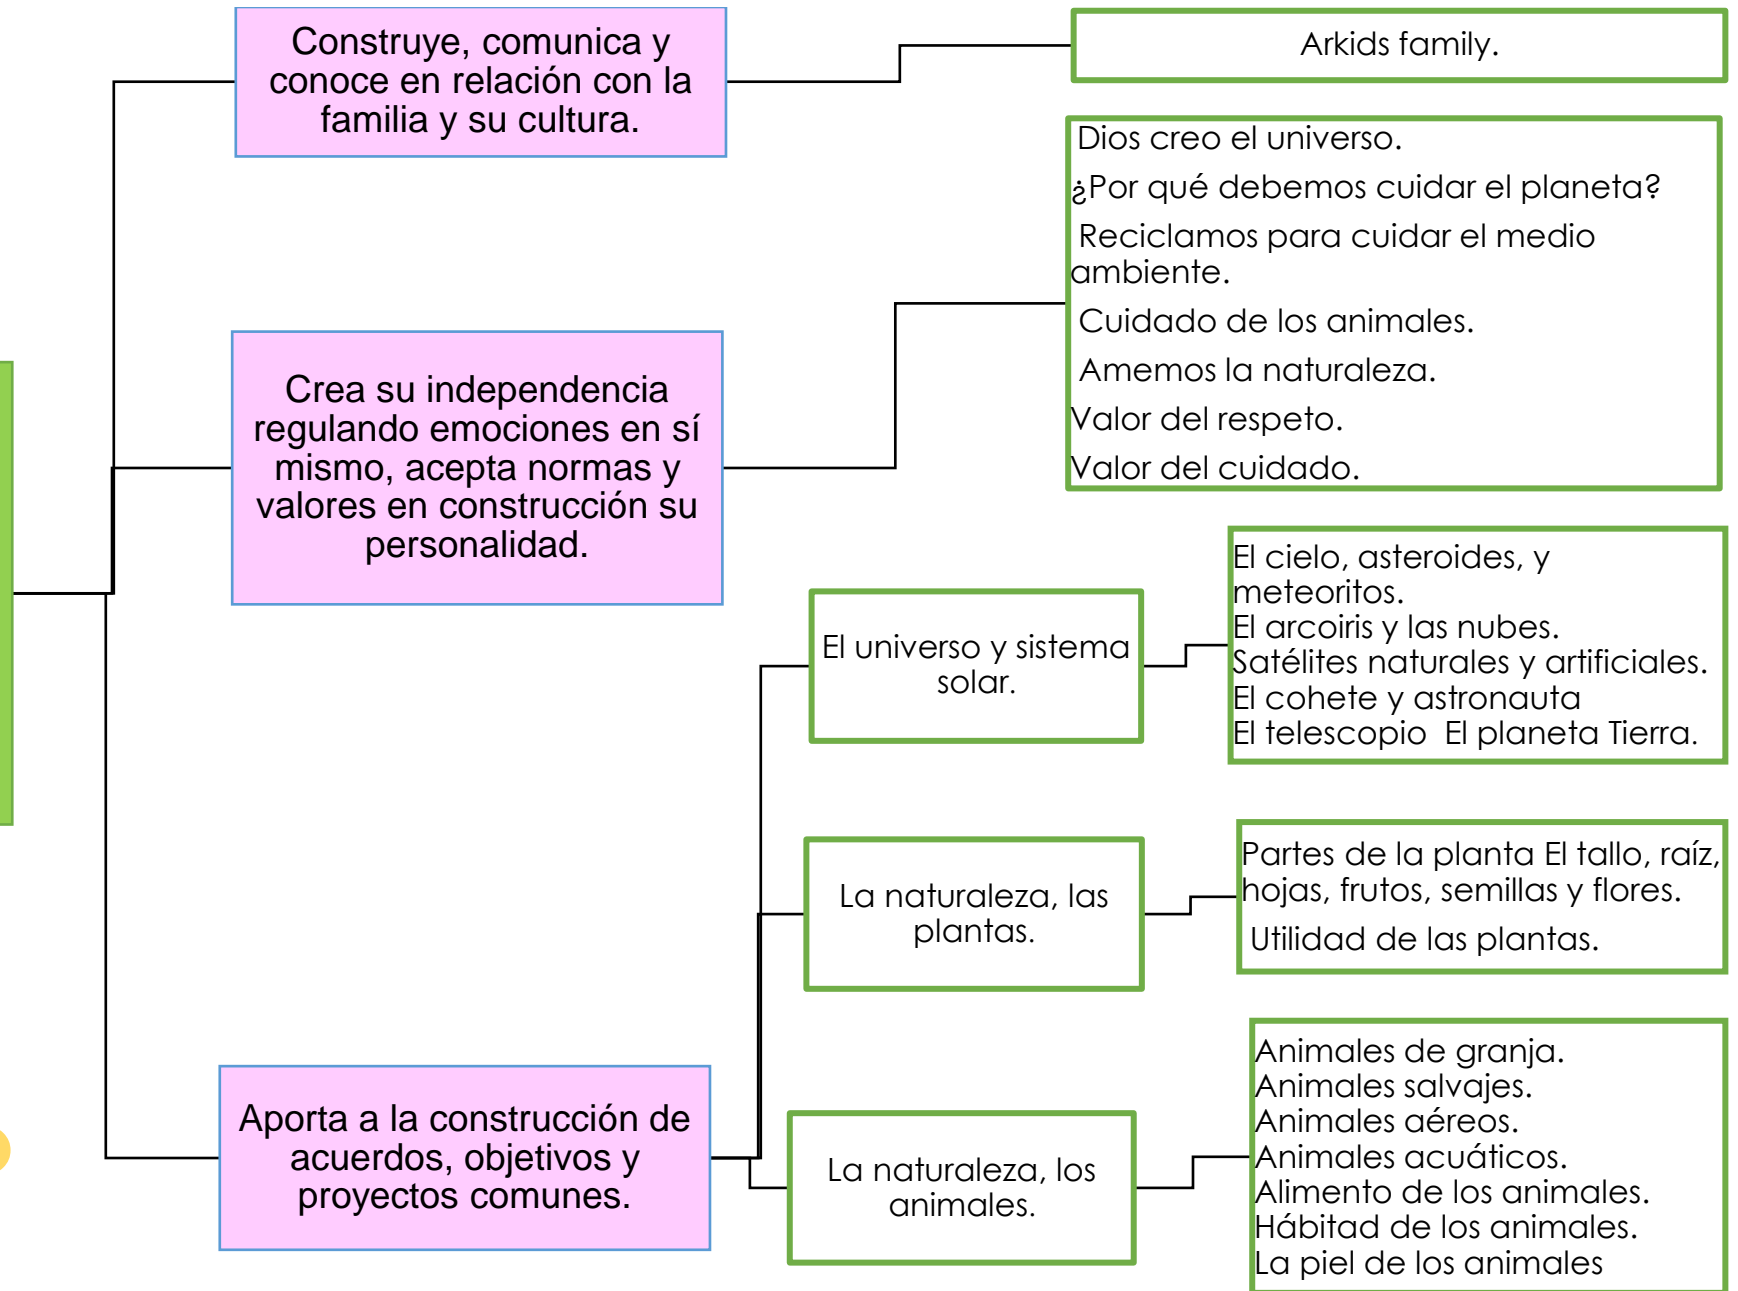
Construye, comunica y conoce en relación con la familia y su cultura.

Arkids family.

Crea su independencia regulando emociones en sí mismo, acepta normas y valores en construcción su personalidad.

Dios creo el universo.
¿Por qué debemos cuidar el planeta?
Reciclamos para cuidar el medio ambiente.
Cuidado de los animales.
Amemos la naturaleza.
Valor del respeto.
Valor del cuidado.

Aporta a la construcción de acuerdos, objetivos y proyectos comunes.

El universo y sistema solar.

El cielo, asteroides, y meteoritos.
El arcoiris y las nubes.
Satélites naturales y artificiales.
El cohete y astronauta
El telescopio El planeta Tierra.

La naturaleza, las plantas.

Partes de la planta El tallo, raíz, hojas, frutos, semillas y flores.
Utilidad de las plantas.

La naturaleza, los animales.

Animales de granja.
Animales salvajes.
Animales aéreos.
Animales acuáticos.
Alimento de los animales.
Hábitad de los animales.
La piel de los animales